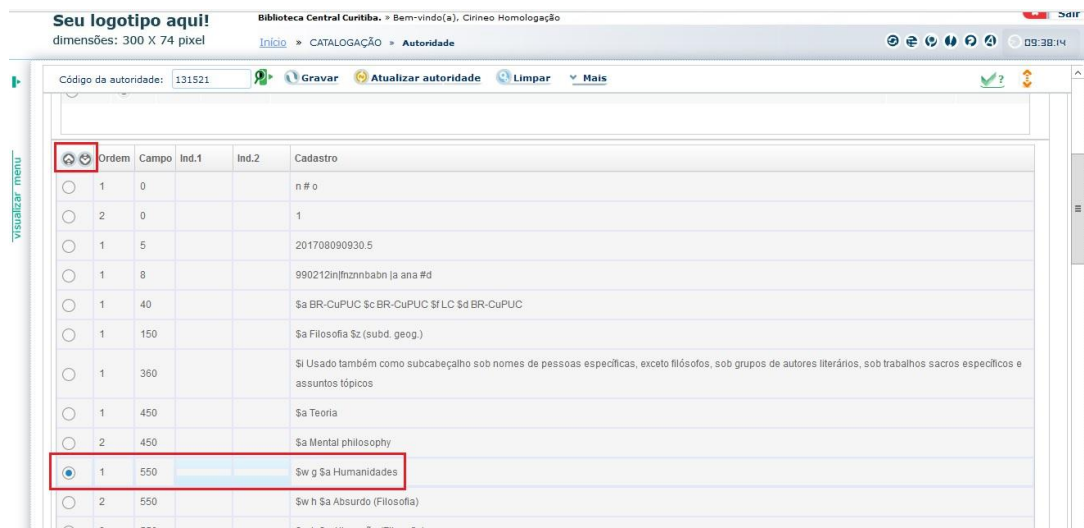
Seu logotipo aqui!
dimensões: 300 X 74 pixel

Biblioteca Central Curitiba. » Bem-vindo(a). Cirineo Homologação

Início » CATALOGAÇÃO » Autoridade

Sair

09:38:14

visualizar menu

Código da autoridade: 131521 Gravar Atualizar autoridade Limpar Mais

| | Ordem | Campo | Ind.1 | Ind.2 | Cadastro |
|---|---|---|---|---|---|
| | 1 | 0 | | | n # o |
| | 2 | 0 | | | 1 |
| | 1 | 5 | | | 201708090930.5 |
| | 1 | 8 | | | 990212in\|fnznnbabn \|a ana #d |
| | 1 | 40 | | | $a BR-CuPUC $c BR-CuPUC $f LC $d BR-CuPUC |
| | 1 | 150 | | | $a Filosofia $z (subd. geog.) |
| | 1 | 360 | | | $i Usado também como subcabeçalho sob nomes de pessoas específicas, exceto filósofos, sob grupos de autores literários, sob trabalhos sacros específicos e assuntos tópicos |
| | 1 | 450 | | | $a Teoria |
| | 2 | 450 | | | $a Mental philosophy |
| | 1 | 550 | | | $w g $a Humanidades |
| | 2 | 550 | | | $w h $a Absurdo (Filosofia) |